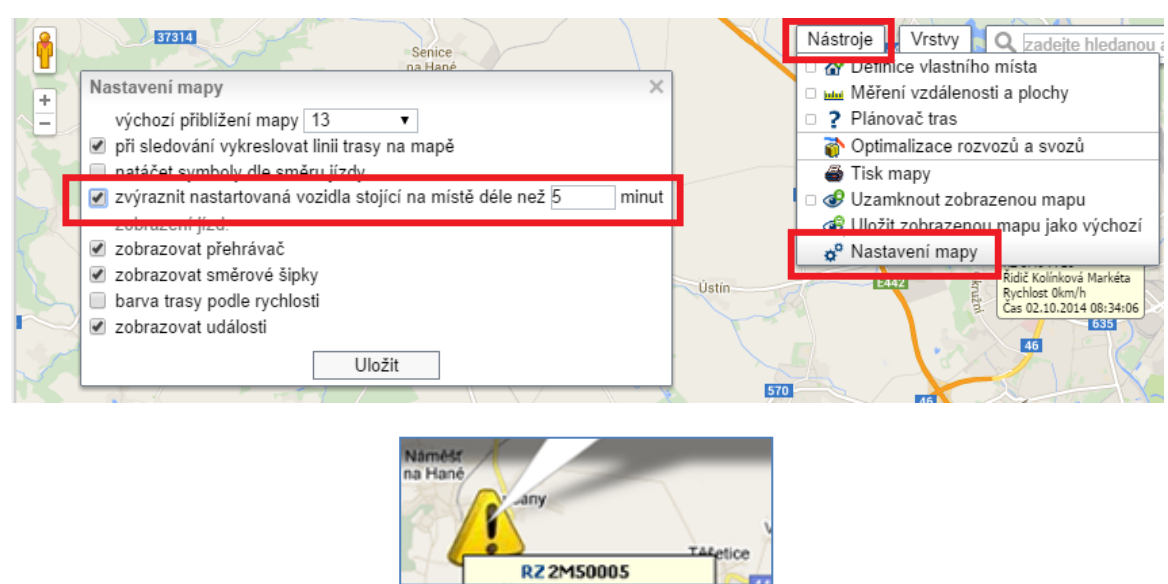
37314

Senice na Hané

+
−

Nastavení mapy ×

výchozí přiblížení mapy 13

při sledování vykreslovat linii trasy na mapě

natáčet symboly dle směru jízdy

zvýraznit nastartovaná vozidla stojící na místě déle než 5 minut

zobrazení jízd:

zobrazovat přehrávač

zobrazovat směrové šipky

barva trasy podle rychlosti

zobrazovat události

Uložit

Nástroje | Vrstvy | zadejte hledanou a

Definice vlastního místa

Měření vzdálenosti a plochy

Plánovač tras

Optimalizace rozvozů a svozů

Tisk mapy

Uzamknout zobrazenou mapu

Uložit zobrazenou mapu jako výchozí

Nastavení mapy

Řidič Kolínková Markéta
Rychlost 0km/h
Čas 02.10.2014 08:34:06

Ústín

E442

635

46

570

46

Náměšť na Hané

any

Těšetice

RZ 2M50005